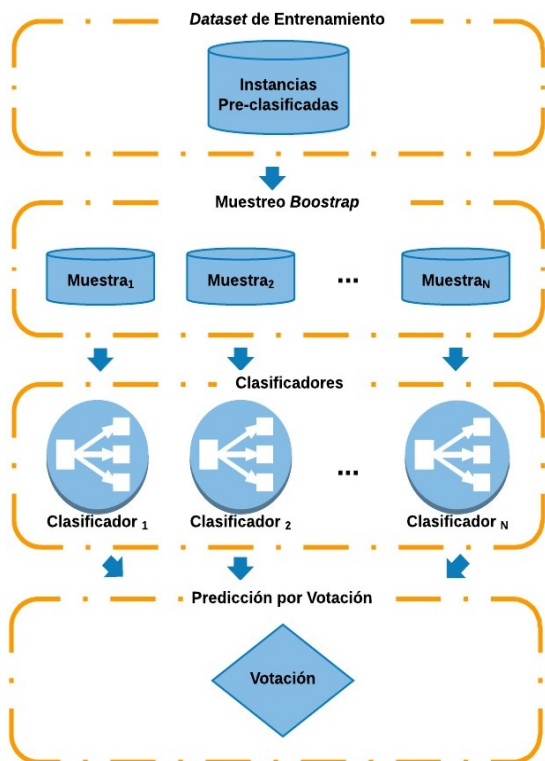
Dataset de Entrenamiento

Instancias Pre-clasificadas

Muestreo Boostrap

Muestra$_1$

Muestra$_2$

...

Muestra$_N$

Clasificadores

Clasificador $_1$

Clasificador $_2$

...

Clasificador $_N$

Predicción por Votación

Votación